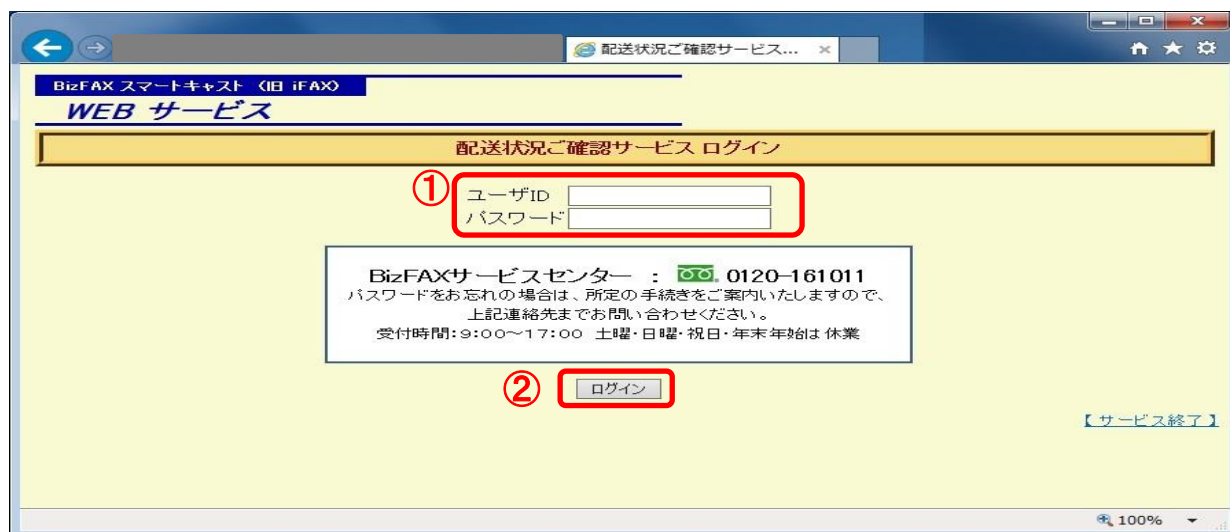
配送状況ご確認サービス... ×

BizFAX スマートキャスト (旧 iFAX)

WEB サービス

配送状況ご確認サービス ログイン

①

ユーザID

パスワード

BizFAXサービスセンター : 0120-161011

パスワードをお忘れの場合は、所定の手続きをご案内いたしますので、上記連絡先までお問い合わせください。

受付時間:9:00～17:00 土曜・日曜・祝日・年末年始は 休業

②

ログイン

【サービス終了】

100%